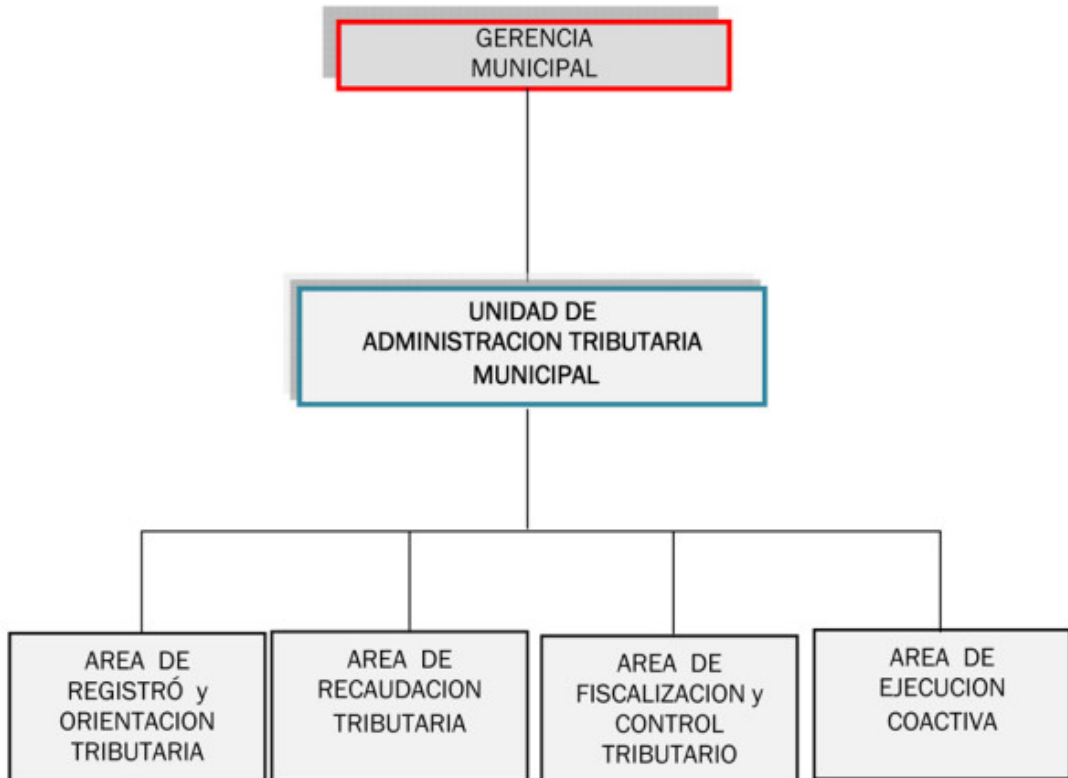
GERENCIA MUNICIPAL

UNIDAD DE ADMINISTRACION TRIBUTARIA MUNICIPAL

AREA DE REGISTRÓ y ORIENTACION TRIBUTARIA

AREA DE RECAUDACION TRIBUTARIA

AREA DE FISCALIZACION y CONTROL TRIBUTARIO

AREA DE EJECUCION COACTIVA